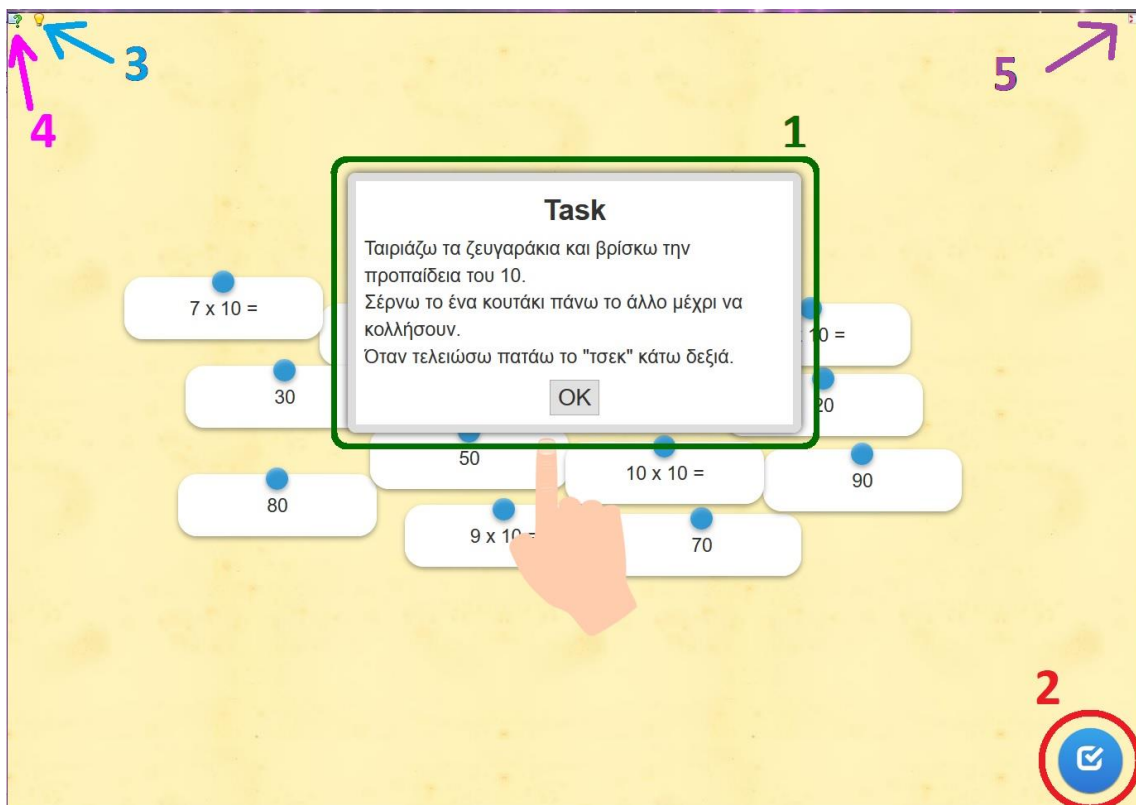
3

5

4

1

Task

Ταιριάζω τα ζευγαράκια και βρίσκω την προπαίδεια του 10.
Σέρνω το ένα κουτάκι πάνω το άλλο μέχρι να κολλήσουν.
Όταν τελειώσω πατάω το "τσεκ" κάτω δεξιά.

OK

7 x 10 =

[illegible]10 =

30

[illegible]20

50

10 x 10 =

90

80

9 x 10 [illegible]

70

2